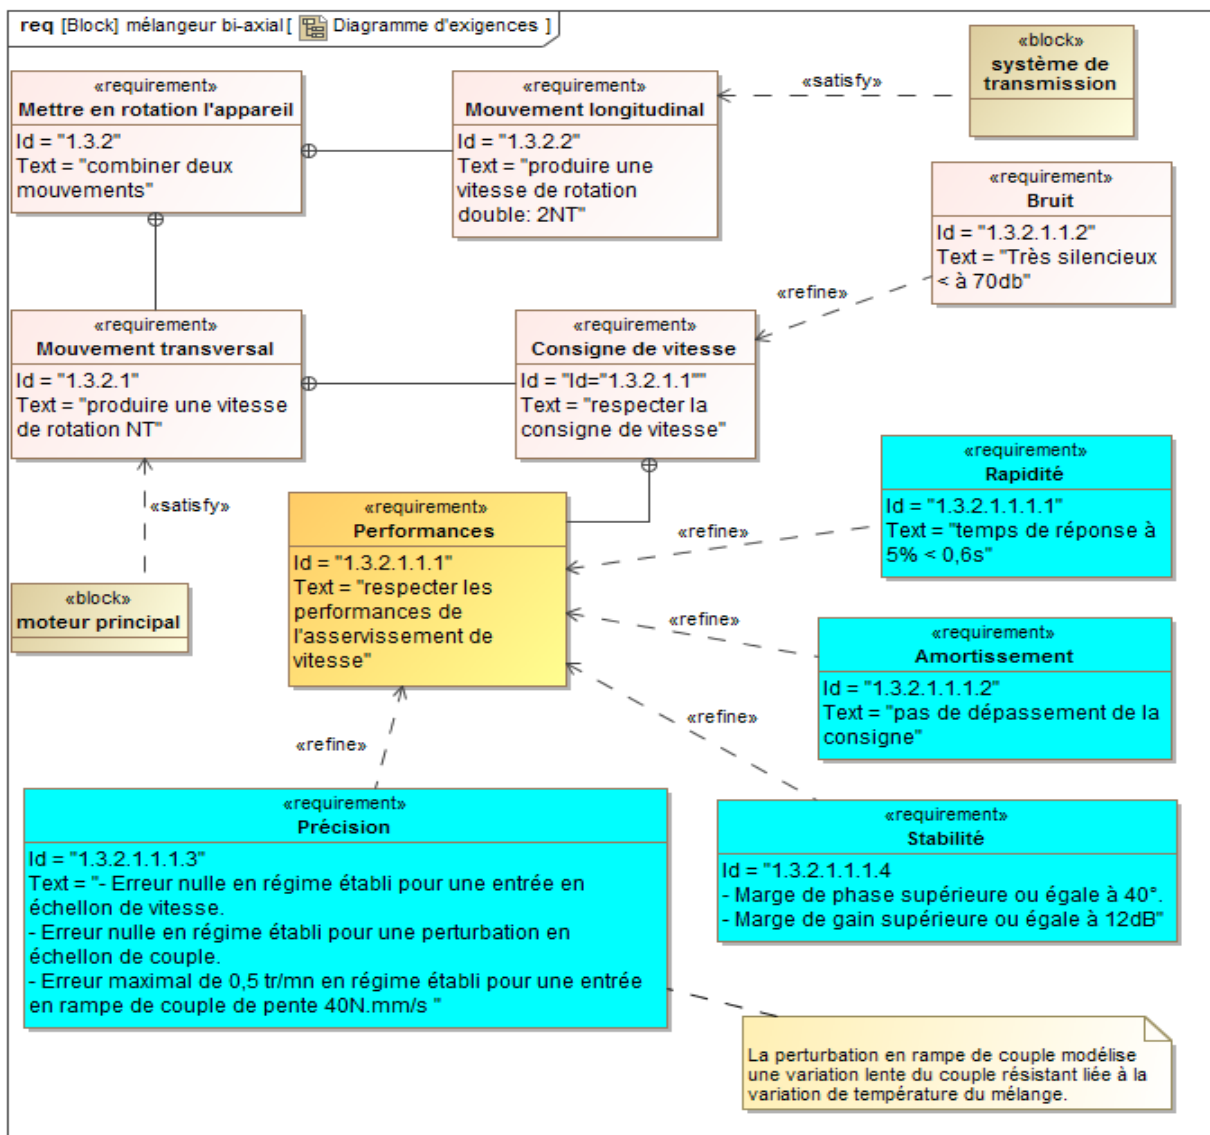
req [Block] mélangeur bi-axial [ Diagramme d'exigences ]

«requirement»
Mettre en rotation l'appareil
Id = "1.3.2"
Text = "combiner deux mouvements"

«requirement»
Mouvement longitudinal
Id = "1.3.2.2"
Text = "produire une vitesse de rotation double: 2NT"

«satisfy»

«block»
système de transmission

«requirement»
Bruit
Id = "1.3.2.1.1.2"
Text = "Très silencieux < à 70db"

«refine»

«requirement»
Mouvement transversal
Id = "1.3.2.1"
Text = "produire une vitesse de rotation NT"

«requirement»
Consigne de vitesse
Id = "Id="1.3.2.1.1""
Text = "respecter la consigne de vitesse"

«satisfy»

«block»
moteur principal

«requirement»
Performances
Id = "1.3.2.1.1.1"
Text = "respecter les performances de l'asservissement de vitesse"

«refine»

«requirement»
Rapidité
Id = "1.3.2.1.1.1.1"
Text = "temps de réponse à 5% < 0,6s"

«refine»

«requirement»
Amortissement
Id = "1.3.2.1.1.1.2"
Text = "pas de dépassement de la consigne"

«refine»

«refine»

«requirement»
Précision
Id = "1.3.2.1.1.1.3"
Text = "- Erreur nulle en régime établi pour une entrée en échellon de vitesse.
- Erreur nulle en régime établi pour une perturbation en échellon de couple.
- Erreur maximal de 0,5 tr/mn en régime établi pour une entrée en rampe de couple de pente 40N.mm/s "

«requirement»
Stabilité
Id = "1.3.2.1.1.1.4
- Marge de phase supérieure ou égale à 40°.
- Marge de gain supérieure ou égale à 12dB"

La perturbation en rampe de couple modélise une variation lente du couple résistant liée à la variation de température du mélange.